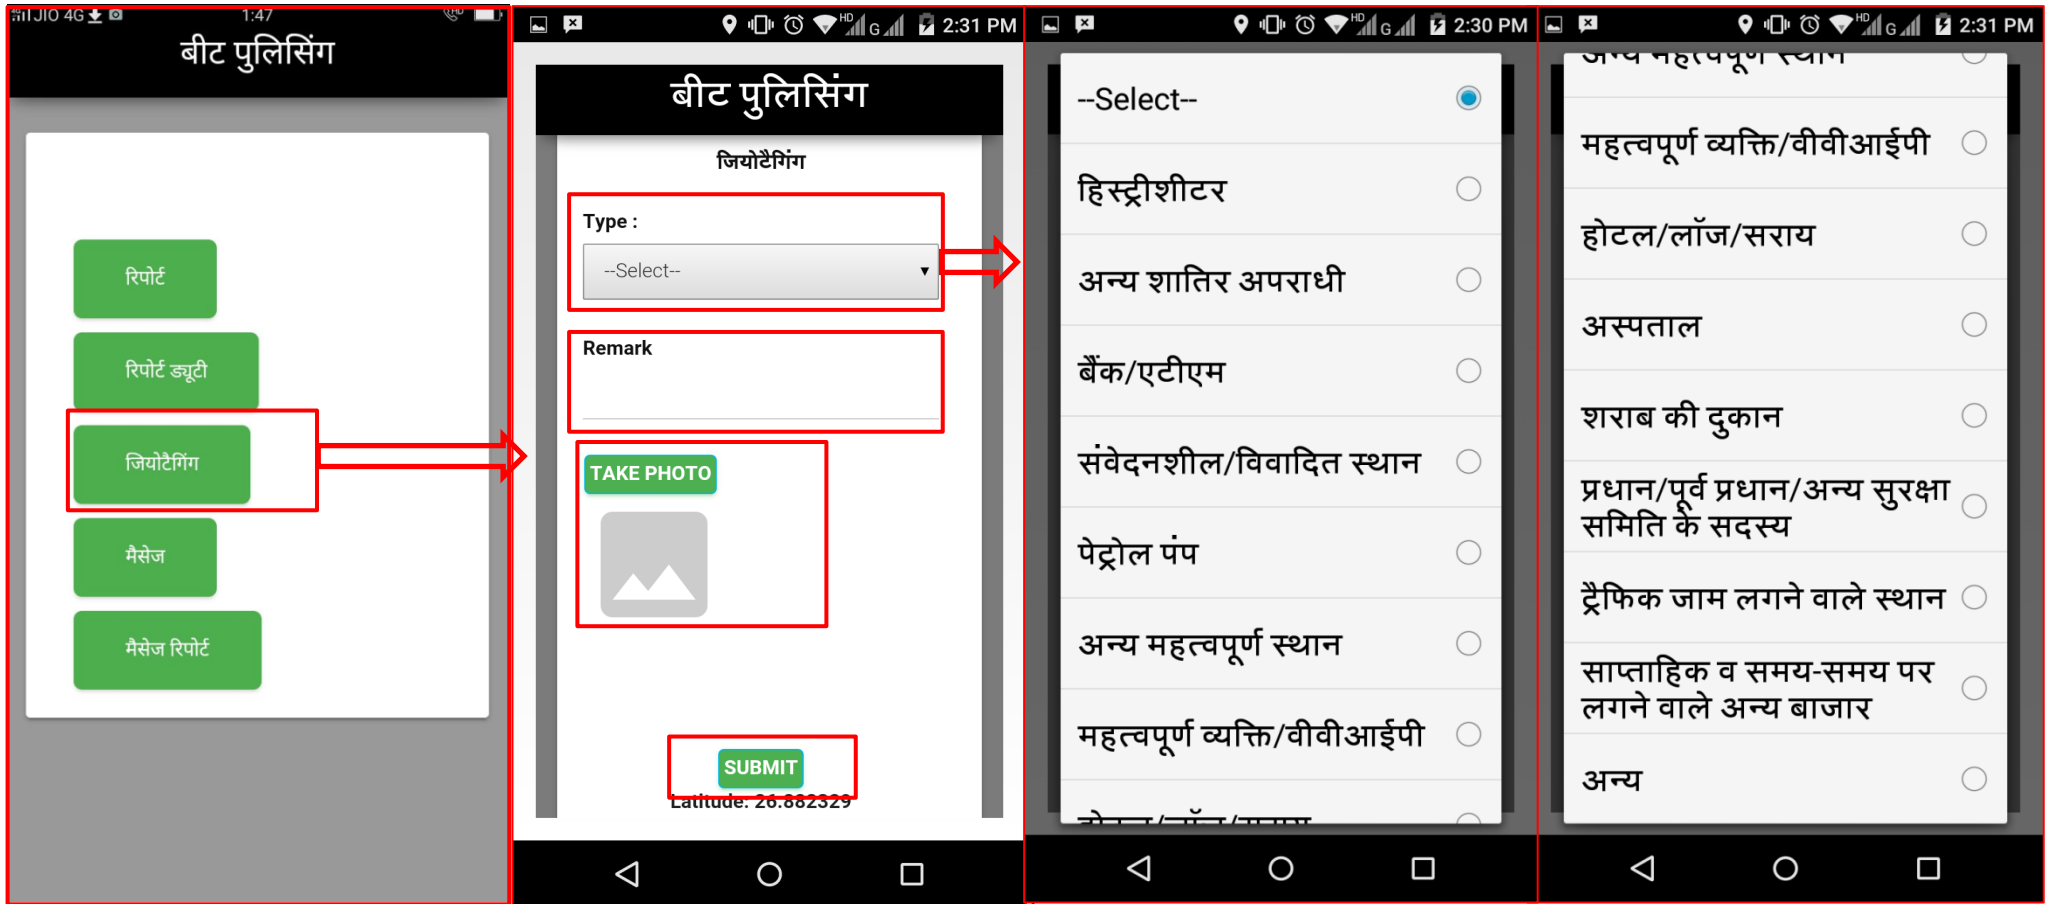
JIO 4G 1:47

बीट पुलिसिंग

रिपोर्ट

रिपोर्ट ड्यूटी

जियोटैगिंग

मैसेज

मैसेज रिपोर्ट

2:31 PM

बीट पुलिसिंग

जियोटैगिंग

Type :

--Select--

Remark

TAKE PHOTO

SUBMIT

Latitude: 26.882329

2:30 PM

--Select--

हिस्ट्रीशीटर

अन्य शातिर अपराधी

बैंक/एटीएम

संवेदनशील/विवादित स्थान

पेट्रोल पंप

अन्य महत्वपूर्ण स्थान

महत्वपूर्ण व्यक्ति/वीवीआईपी

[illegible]

2:31 PM

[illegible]

महत्वपूर्ण व्यक्ति/वीवीआईपी

होटल/लॉज/सराय

अस्पताल

शराब की दुकान

प्रधान/पूर्व प्रधान/अन्य सुरक्षा समिति के सदस्य

ट्रैफिक जाम लगने वाले स्थान

साप्ताहिक व समय-समय पर लगने वाले अन्य बाजार

अन्य